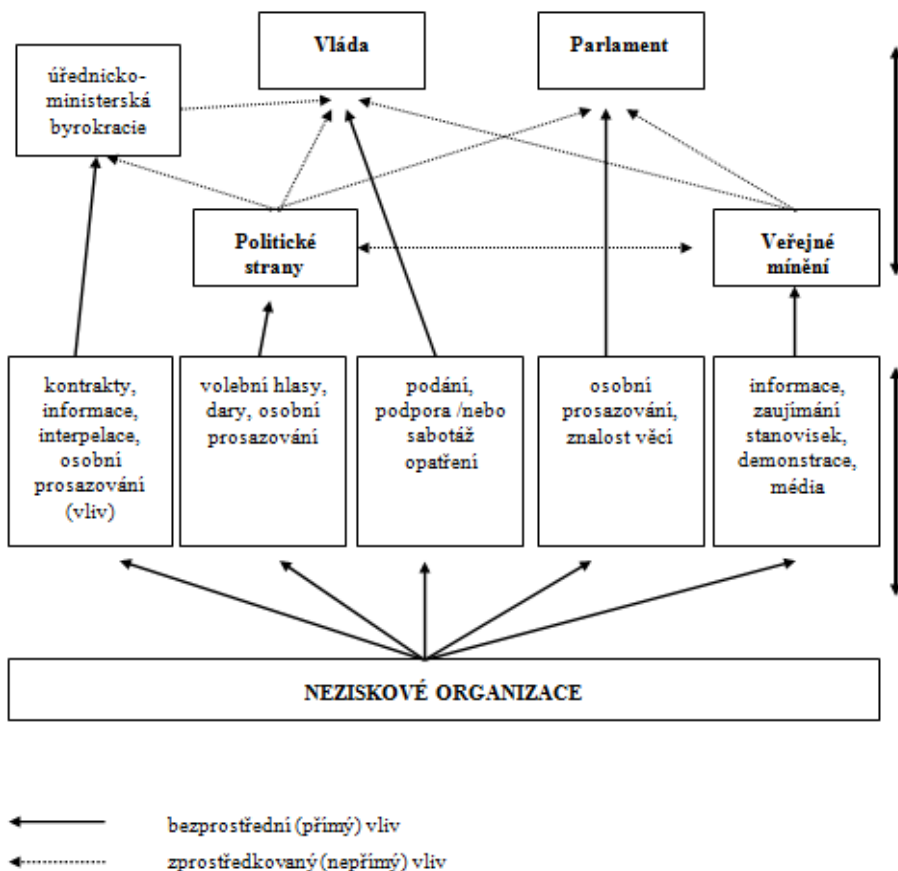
Vláda

Parlament

úřednicko-ministerská byrokracie

Politické strany

Veřejné mínění

kontrakty, informace, interpelace, osobní prosazování (vliv)

volební hlasy, dary, osobní prosazování

podání, podpora /nebo sabotáž opatření

osobní prosazování, znalost věci

informace, zaujímání stanovisek, demonstrace, média

NEZISKOVÉ ORGANIZACE

bezprostřední (přímý) vliv

zprostředkovaný (nepřímý) vliv